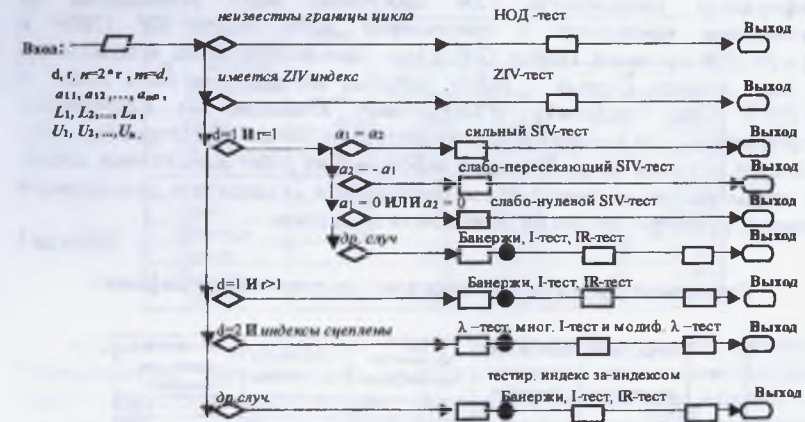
Вход:

d, r, $n=2*r$, $m=d$, $a_{11}, a_{12}, ..., a_{mn}$, $L_1, L_2, ..., L_n$, $U_1, U_2, ..., U_n$

неизвестны границы цикла

НОД -тест

Выход

имеется ZIV индекс

ZIV-тест

Выход

d=1 И r=1

$a_1 = a_2$

сильный SIV-тест

Выход

$a_2 = -a_1$

слабо-пересекающий SIV-тест

Выход

$a_1 = 0$ ИЛИ $a_2 = 0$

слабо-нулевой SIV-тест

Выход

др. случ

Банержи, I-тест, IR-тест

Выход

d=1 И r>1

Банержи, I-тест, IR-тест

Выход

d=2 И индексы сцеплены

λ –тест, мног. I-тест и модиф. λ –тест

Выход

тестир. индекс за-индексом

др. случ.

Банержи, I-тест, IR-тест

Выход